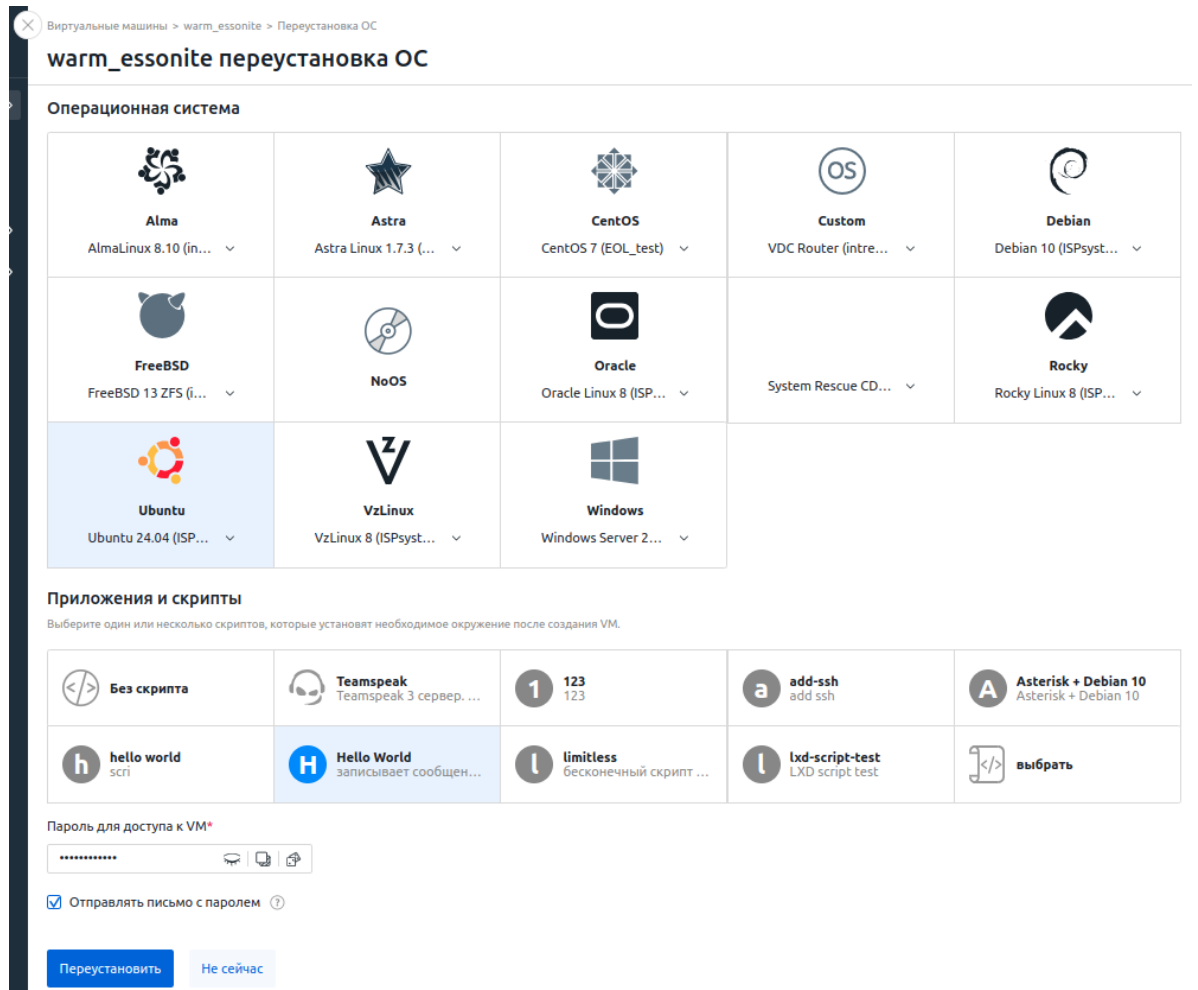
Виртуальные машины > warm_essonite > Переустановка ОС

warm_essonite переустановка ОС

Операционная система

Alma
AlmaLinux 8.10 (in...

Astra
Astra Linux 1.7.3 (...

CentOS
CentOS 7 (EOL_test)

OS
Custom
VDC Router (intre...

Debian
Debian 10 (ISPsyst...

FreeBSD
FreeBSD 13 ZFS (i...

NoOS

Oracle
Oracle Linux 8 (ISP...

System Rescue CD...

Rocky
Rocky Linux 8 (ISP...

Ubuntu
Ubuntu 24.04 (ISP...

VzLinux
VzLinux 8 (ISPsyst...

Windows
Windows Server 2...

Приложения и скрипты

Выберите один или несколько скриптов, которые установят необходимое окружение после создания VM.

| Без скрипта | Teamspeak Teamspeak 3 сервер. ... | 1 123 123 | a add-ssh add ssh | A Asterisk + Debian 10 Asterisk + Debian 10 |
|---|---|---|---|---|
| h hello world scri | H Hello World записывает сообщен... | l limitless бесконечный скрипт ... | l lxd-script-test LXD script test | выбрать |

Пароль для доступа к VM*

••••••••••••

Отправлять письмо с паролем

Переустановить
Не сейчас